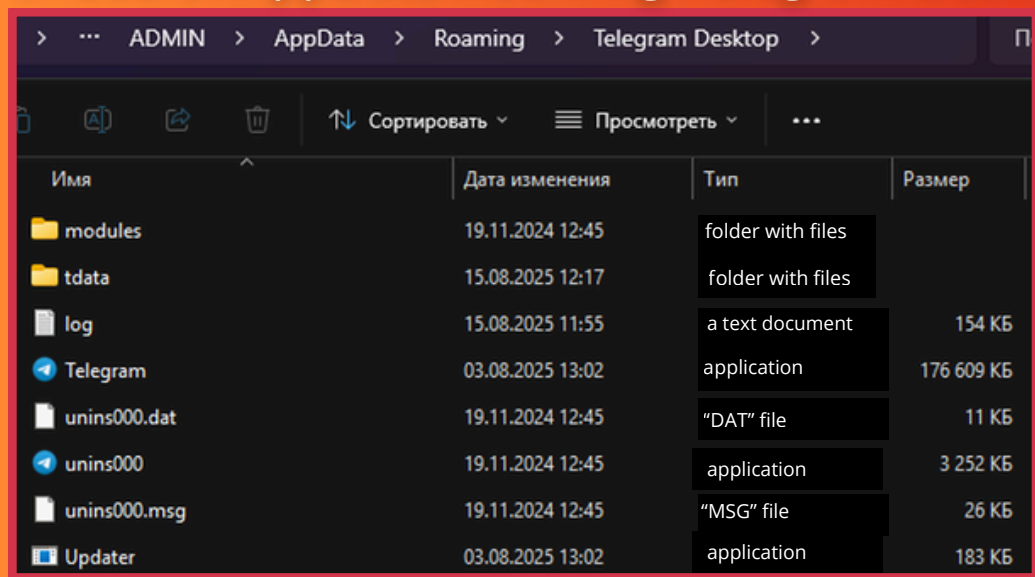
> ··· ADMIN > AppData > Roaming > Telegram Desktop > П

Сортировать Просмотреть ···

| Имя | Дата изменения | Тип | Размер |
|---|---|---|---|
| modules | 19.11.2024 12:45 | folder with files | |
| tdata | 15.08.2025 12:17 | folder with files | |
| log | 15.08.2025 11:55 | a text document | 154 КБ |
| Telegram | 03.08.2025 13:02 | application | 176 609 КБ |
| unins000.dat | 19.11.2024 12:45 | “DAT” file | 11 КБ |
| unins000 | 19.11.2024 12:45 | application | 3 252 КБ |
| unins000.msg | 19.11.2024 12:45 | “MSG” file | 26 КБ |
| Updater | 03.08.2025 13:02 | application | 183 КБ |